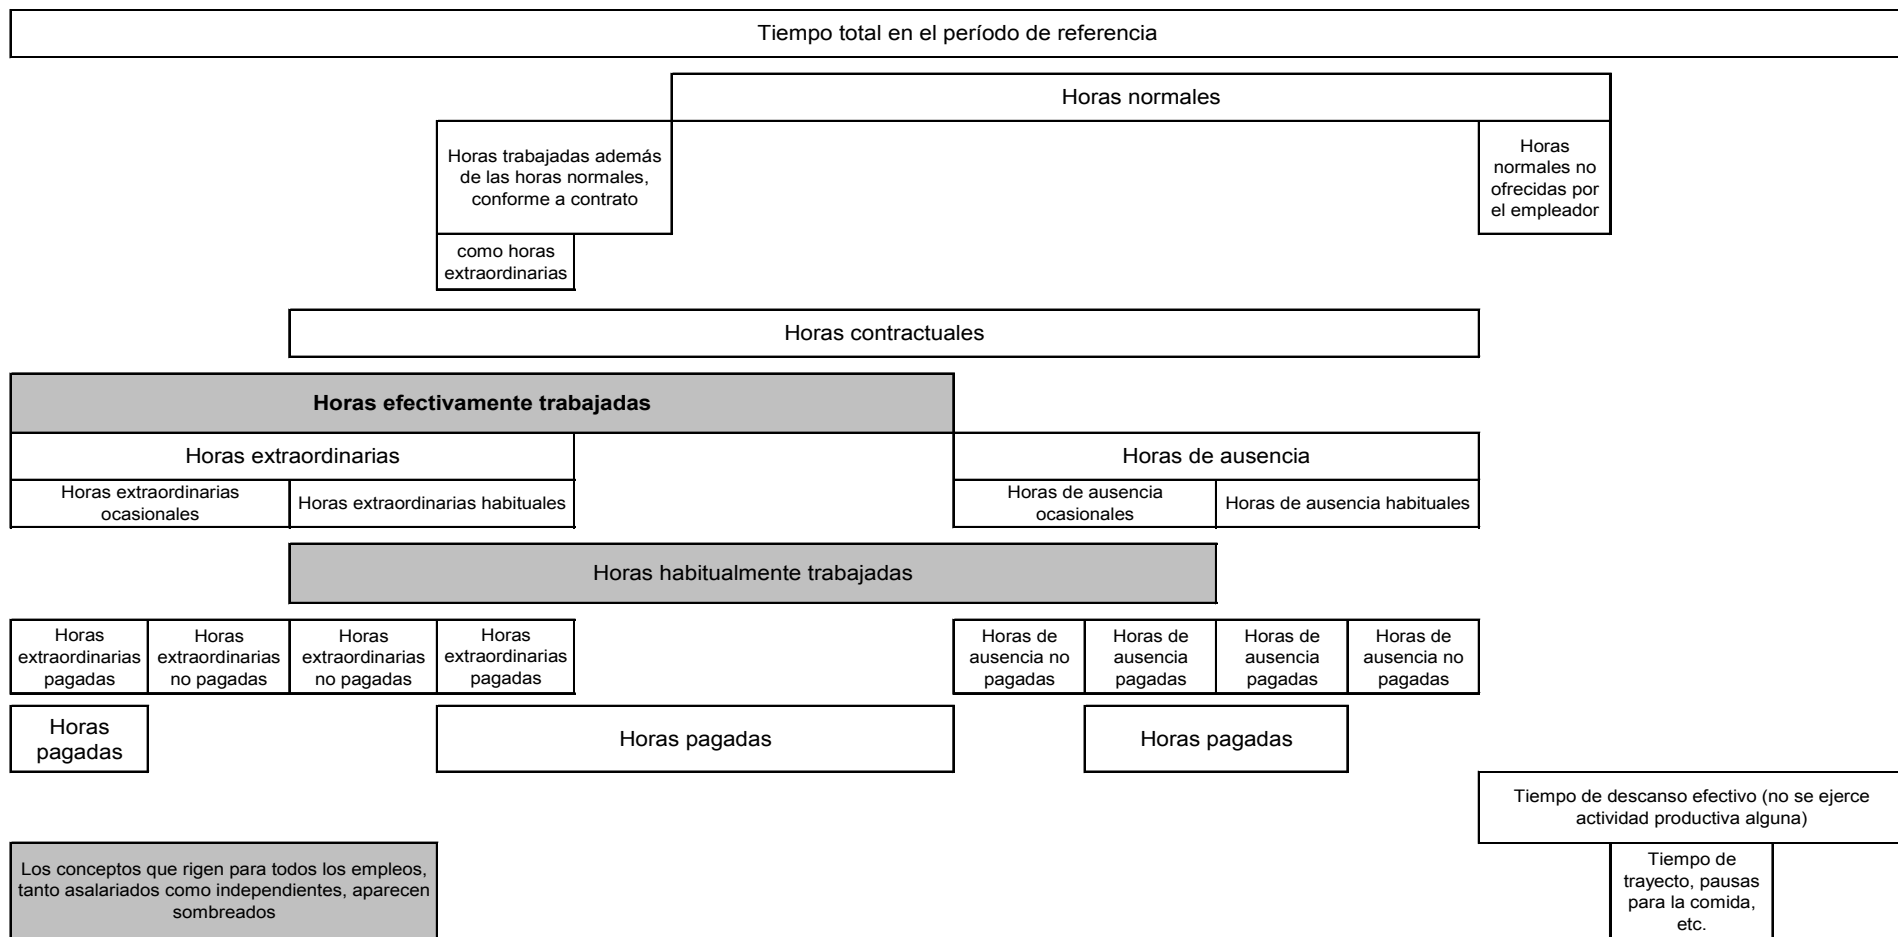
Tiempo total en el período de referencia

Horas normales

Horas trabajadas además de las horas normales, conforme a contrato

Horas normales no ofrecidas por el empleador

como horas extraordinarias

Horas contractuales

Horas efectivamente trabajadas

Horas extraordinarias

Horas de ausencia

Horas extraordinarias ocasionales

Horas extraordinarias habituales

Horas de ausencia ocasionales

Horas de ausencia habituales

Horas habitualmente trabajadas

Horas extraordinarias pagadas

Horas extraordinarias no pagadas

Horas extraordinarias no pagadas

Horas extraordinarias pagadas

Horas de ausencia no pagadas

Horas de ausencia pagadas

Horas de ausencia pagadas

Horas de ausencia no pagadas

Horas pagadas

Horas pagadas

Horas pagadas

Tiempo de descanso efectivo (no se ejerce actividad productiva alguna)

Los conceptos que rigen para todos los empleos, tanto asalariados como independientes, aparecen sombreados

Tiempo de trayecto, pausas para la comida, etc.